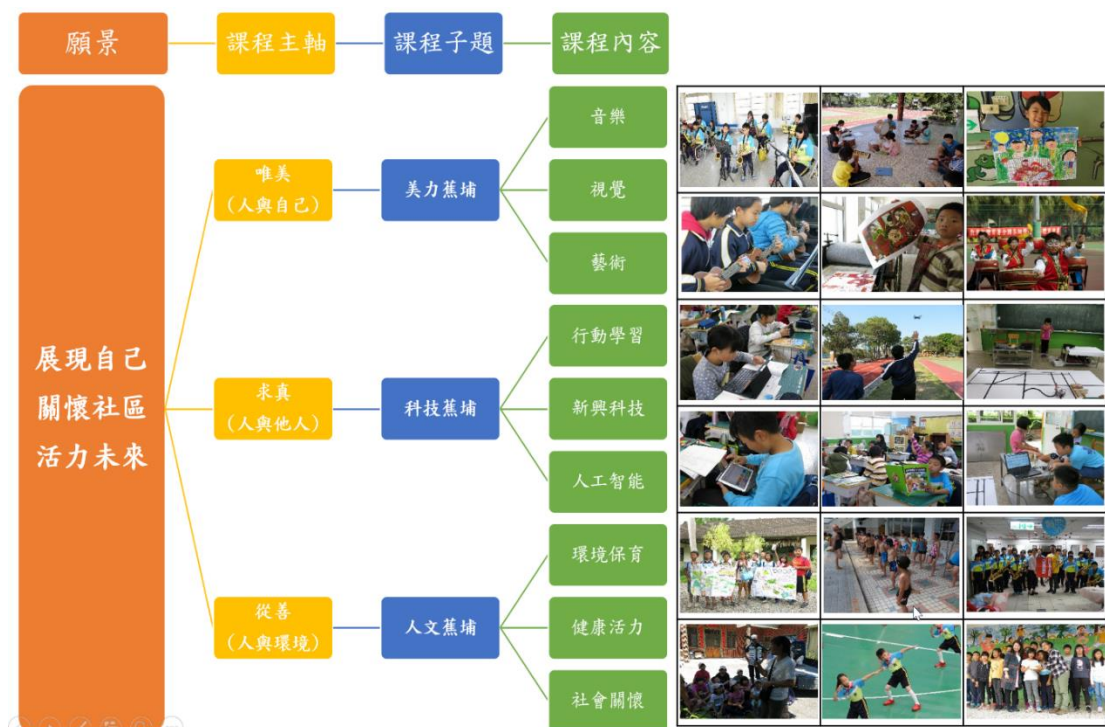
願景

課程主軸

課程子題

課程內容

展現自己
關懷社區
活力未來

唯美
(人與自己)

美力蕉埔

音樂

視覺

藝術

求真
(人與他人)

科技蕉埔

行動學習

新興科技

人工智能

從善
(人與環境)

人文蕉埔

環境保育

健康活力

社會關懷